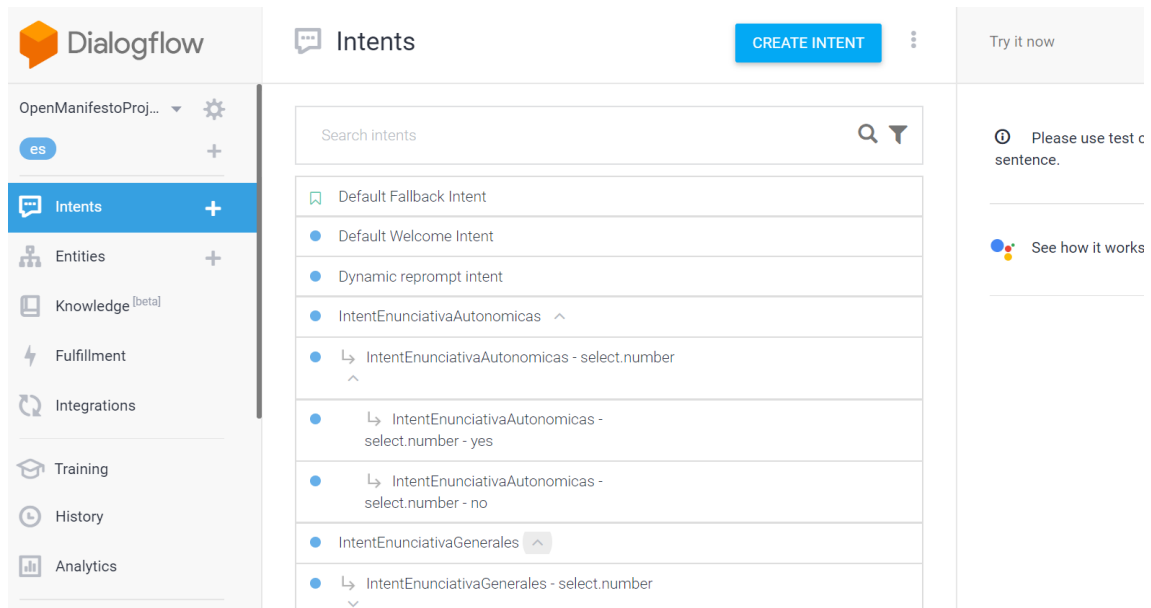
Dialogflow

OpenManifestoProj...

es

Intents

Entities

Knowledge [beta]

Fulfillment

Integrations

Training

History

Analytics

Intents

CREATE INTENT

Search intents

Default Fallback Intent

Default Welcome Intent

Dynamic reprompt intent

IntentEnunciativaAutonomicas

↳ IntentEnunciativaAutonomicas - select.number

↳ IntentEnunciativaAutonomicas - select.number - yes

↳ IntentEnunciativaAutonomicas - select.number - no

IntentEnunciativaGenerales

↳ IntentEnunciativaGenerales - select.number

Try it now

Please use test c sentence.

See how it works